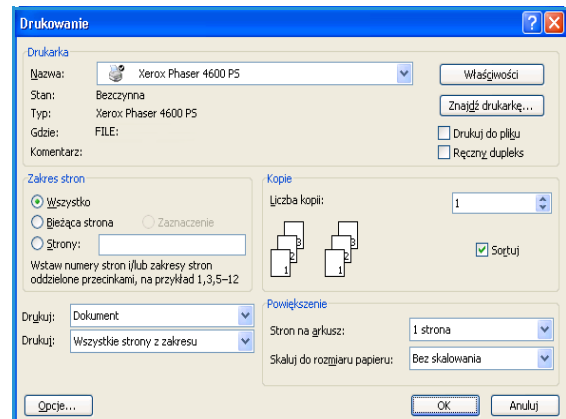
Drukowanie

Drukarka
Nazwa: Xerox Phaser 4600 PS
Właściwości
Stan: Bezczynna
Znajdź drukarkę...
Typ: Xerox Phaser 4600 PS
Gdzie: FILE:
Drukuj do pliku
Komentarz:
Ręczny dupleks

Zakres stron
Wszystko
Bieżąca strona
Zaznaczenie
Strony:
Wstaw numery stron i/lub zakresy stron oddzielone przecinkami, na przykład 1,3,5–12

Kopie
Liczba kopii: 1
3 2 1 3 2 1
Sortuj

Drukuj: Dokument
Drukuj: Wszystkie strony z zakresu

Powiększenie
Stron na arkusz: 1 strona
Skaluj do rozmiaru papieru: Bez skalowania

Opcje...
OK
Anuluj